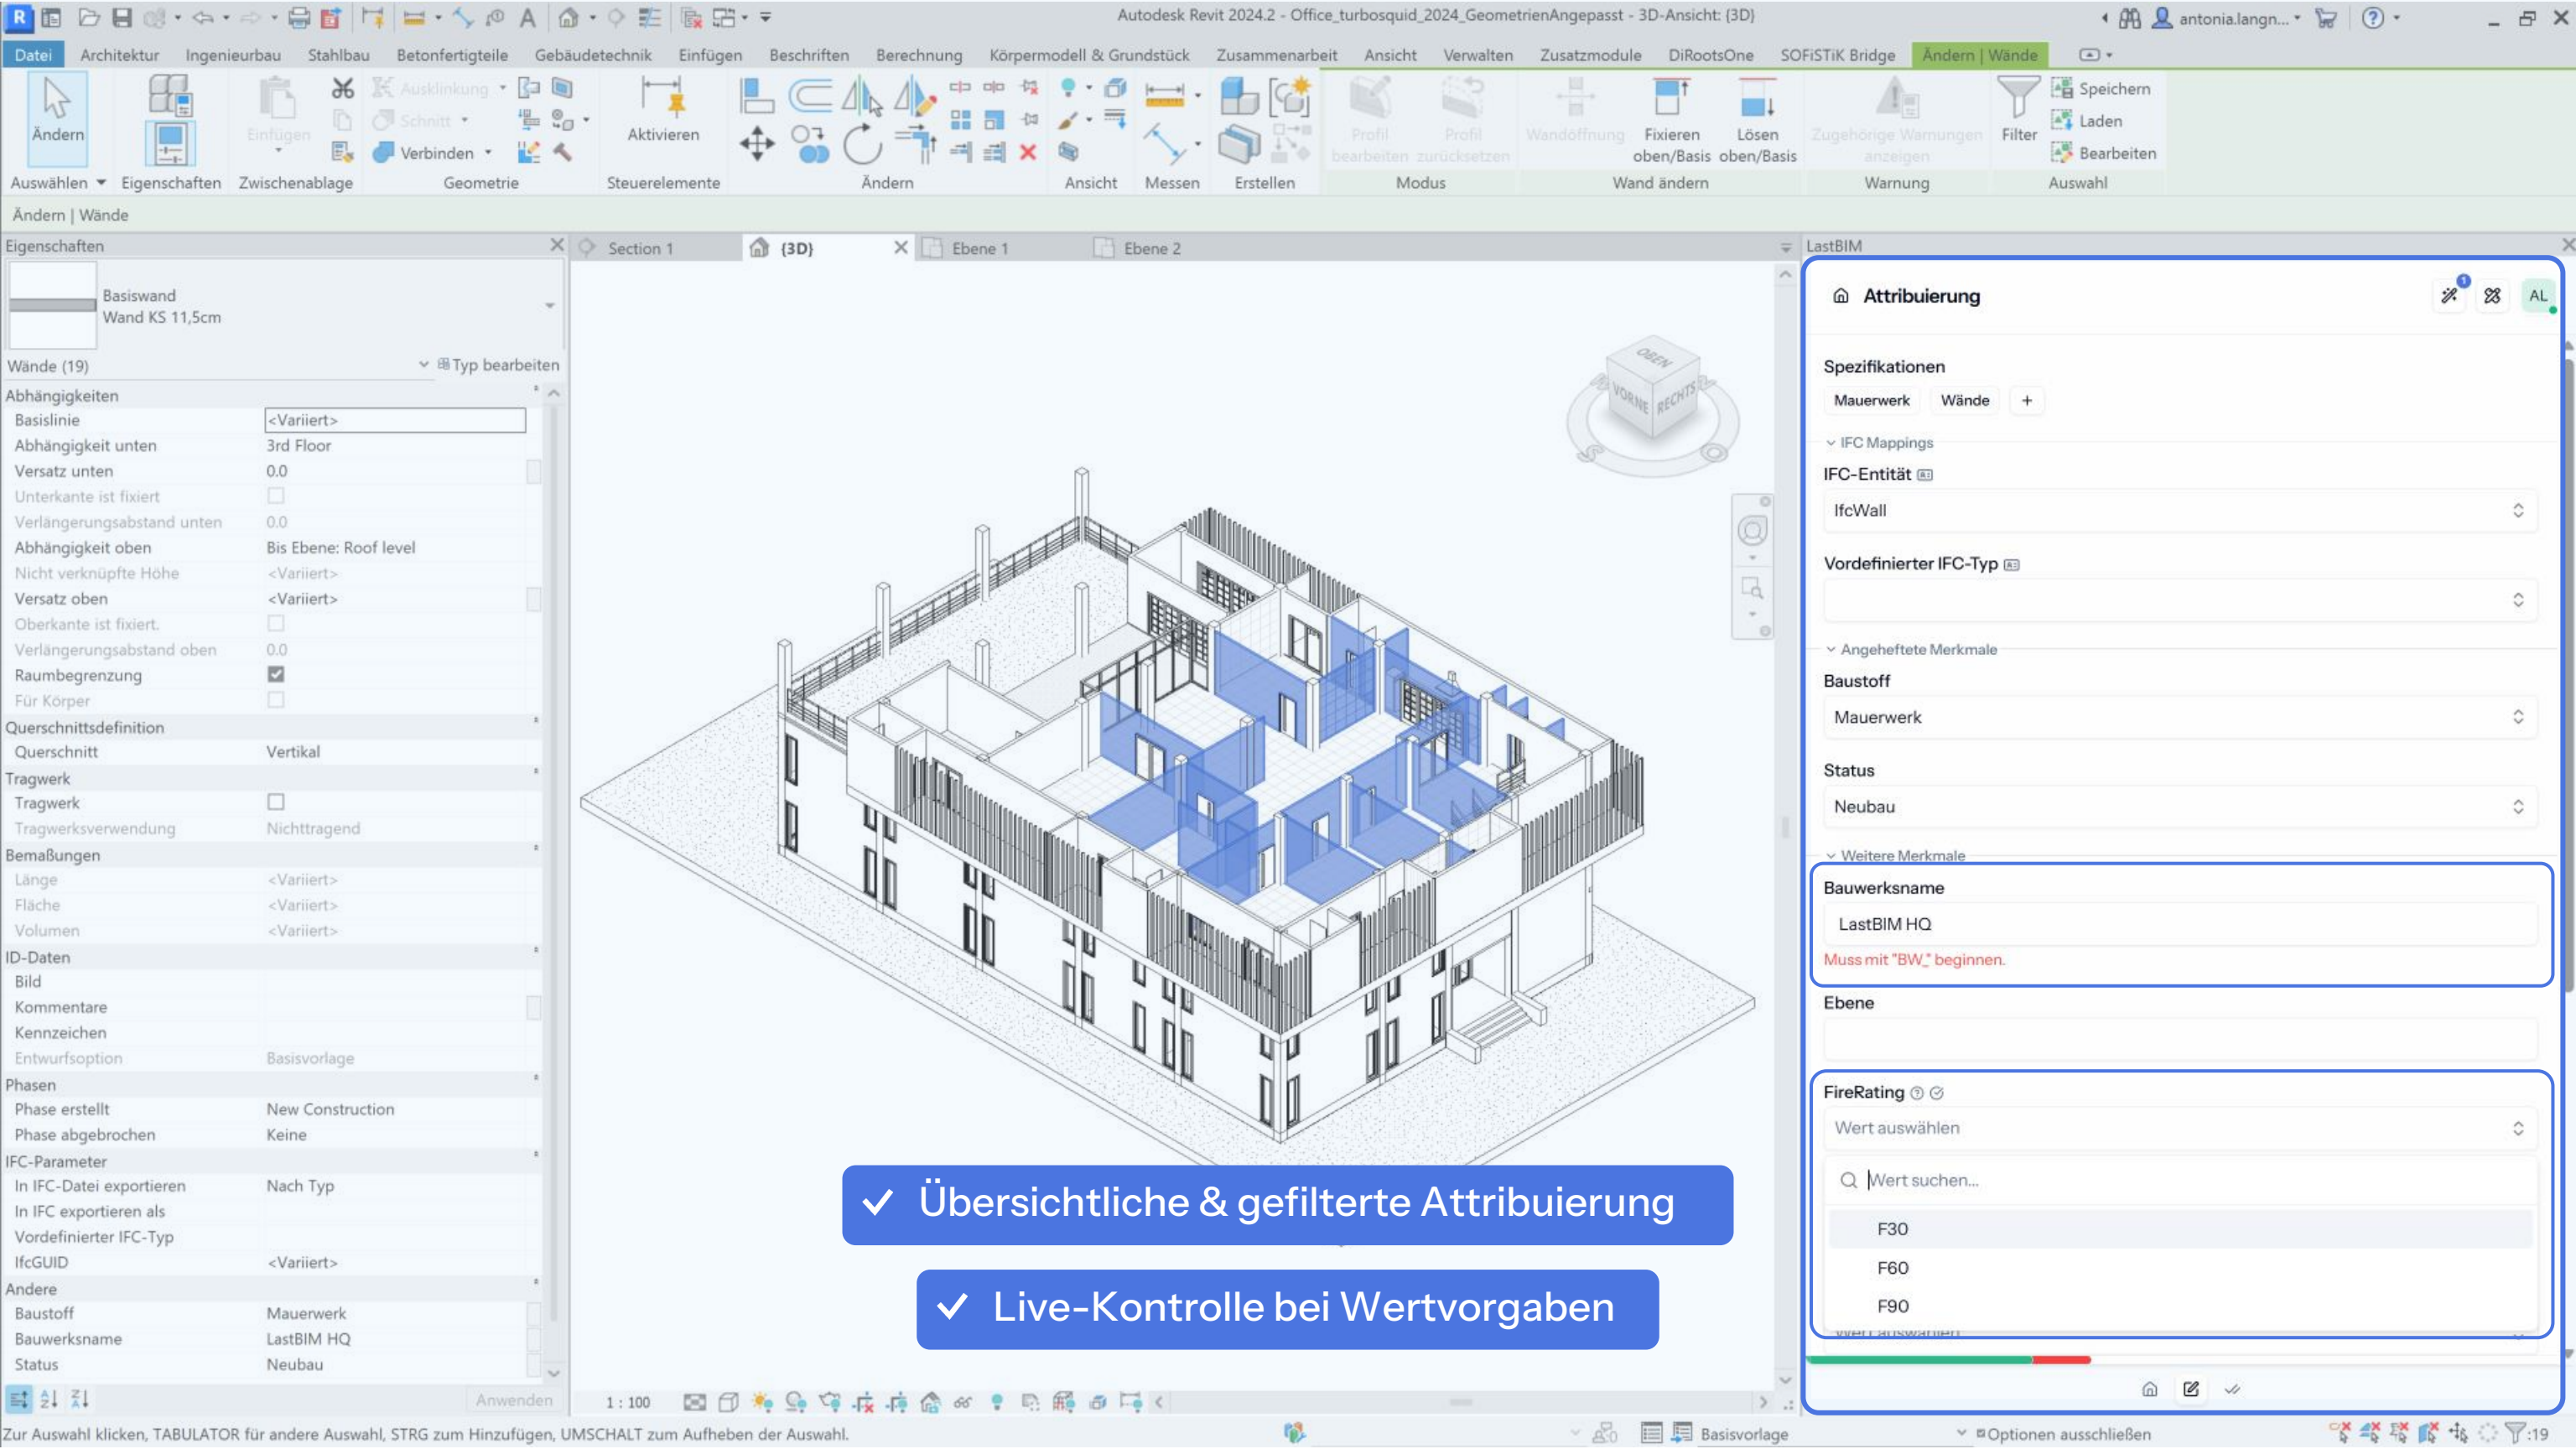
Autodesk Revit 2024.2 - Office_turbosquid_2024_GeometrienAngepasst - 3D-Ansicht: {3D}

antonia.langn...

Datei Architektur Ingenieurbau Stahlbau Betonfertigteile Gebäudetechnik Einfügen Beschriften Berechnung Körpermodell & Grundstück Zusammenarbeit Ansicht Verwalten Zusatzmodule DiRootsOne SOFiSTiK Bridge Ändern | Wände

Ändern
Auswählen Eigenschaften Einfügen Zwischenablage Ausklinkung Schnitt Verbinden Geometrie Aktivieren Steuerelemente Ändern Ansicht Messen Erstellen Profil bearbeiten Profil zurücksetzen Modus Wandöffnung Fixieren oben/Basis Lösen oben/Basis Wand ändern Zugehörige Warnungen anzeigen Warnung Filter Speichern Laden Bearbeiten Auswahl

Ändern | Wände

Eigenschaften

Basiswand
Wand KS 11,5cm

Wände (19) Typ bearbeiten

| Abhängigkeiten | |
|---|---|
| Basislinie | <Variiert> |
| Abhängigkeit unten | 3rd Floor |
| Versatz unten | 0.0 |
| Unterkante ist fixiert | |
| Verlängerungsabstand unten | 0.0 |
| Abhängigkeit oben | Bis Ebene: Roof level |
| Nicht verknüpfte Höhe | <Variiert> |
| Versatz oben | <Variiert> |
| Oberkante ist fixiert. | |
| Verlängerungsabstand oben | 0.0 |
| Raumbegrenzung | ☑ |
| Für Körper | |
| Querschnittsdefinition | |
| Querschnitt | Vertikal |
| Tragwerk | |
| Tragwerk | |
| Tragwerksverwendung | Nichttragend |
| Bemaßungen | |
| Länge | <Variiert> |
| Fläche | <Variiert> |
| Volumen | <Variiert> |
| ID-Daten | |
| Bild | |
| Kommentare | |
| Kennzeichen | |
| Entwurfsoption | Basisvorlage |
| Phasen | |
| Phase erstellt | New Construction |
| Phase abgebrochen | Keine |
| IFC-Parameter | |
| In IFC-Datei exportieren | Nach Typ |
| In IFC exportieren als | |
| Vordefinierter IFC-Typ | |
| IfcGUID | <Variiert> |
| Andere | |
| Baustoff | Mauerwerk |
| Bauwerksname | LastBIM HQ |
| Status | Neubau |

Anwenden

Section 1 {3D} Ebene 1 Ebene 2

OBEN VORNE RECHTS

✓ Übersichtliche & gefilterte Attribuierung

✓ Live-Kontrolle bei Wertvorgaben

1 : 100

LastBIM

Attribuierung AL

Spezifikationen
Mauerwerk Wände +

IFC Mappings
IFC-Entität
IfcWall
Vordefinierter IFC-Typ

Angeheftete Merkmale
Baustoff
Mauerwerk
Status
Neubau

Weitere Merkmale
Bauwerksname
LastBIM HQ
Muss mit "BW_" beginnen.
Ebene

FireRating
Wert auswählen
Wert suchen...
F30
F60
F90

Zur Auswahl klicken, TABULATOR für andere Auswahl, STRG zum Hinzufügen, UMSCHALT zum Aufheben der Auswahl.

Basisvorlage Optionen ausschließen :19